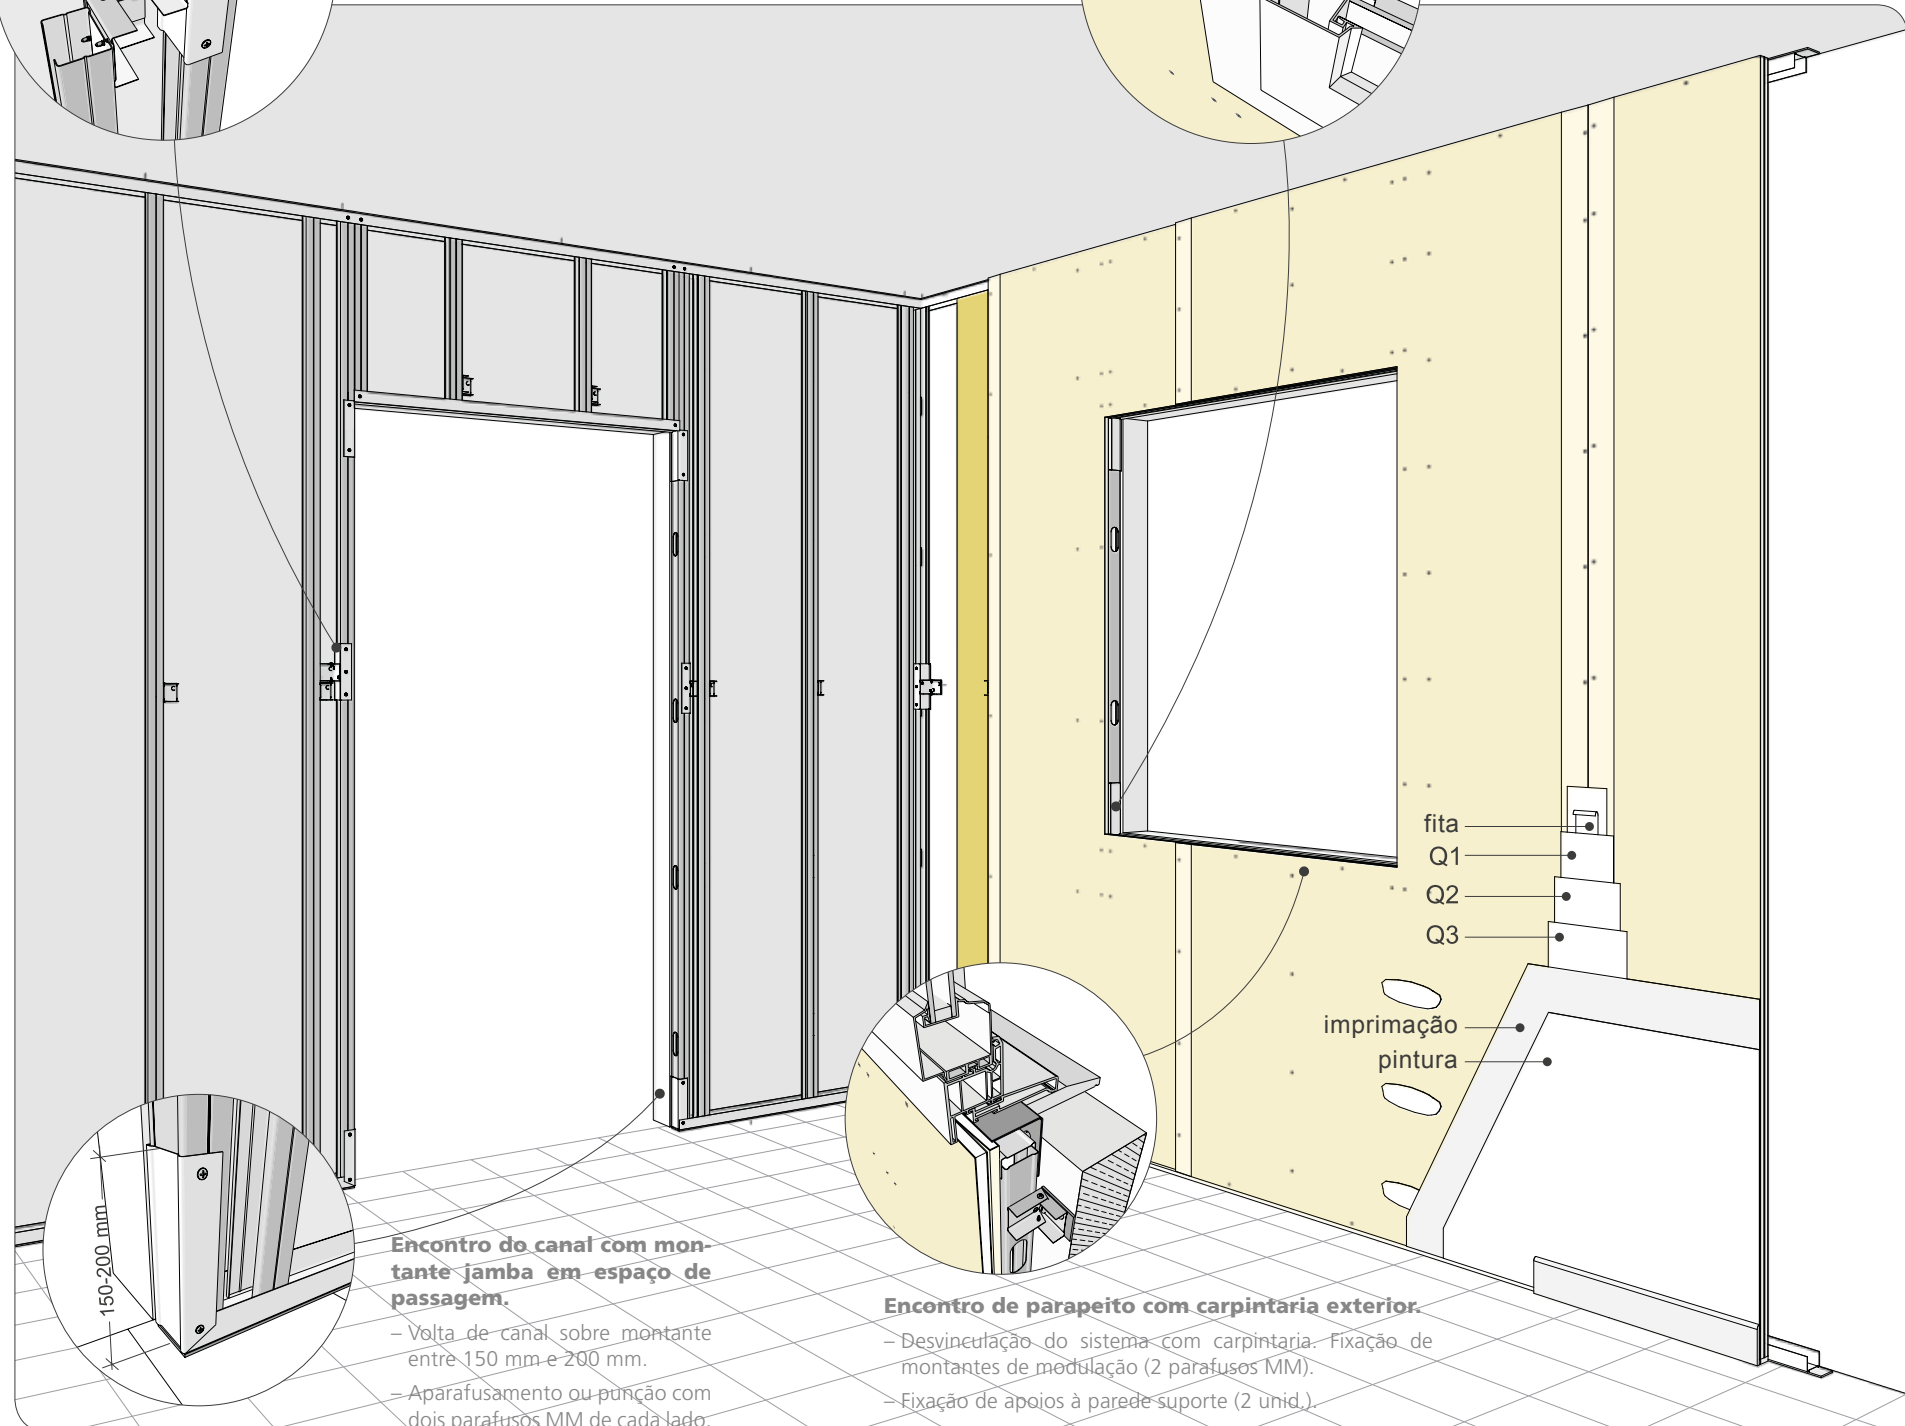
fita
Q1
Q2
Q3
imprimação
pintura

150-200 mm

Encontro do canal com montante jamba em espaço de passagem.

– Volta de canal sobre montante entre 150 mm e 200 mm.

– Aparafusamento ou punção com dois parafusos MM de cada lado.

Encontro de parapeito com carpintaria exterior.

– Desvinculação do sistema com carpintaria. Fixação de montantes de modulação (2 parafusos MM).

– Fixação de apoios à parede suporte (2 unid.).